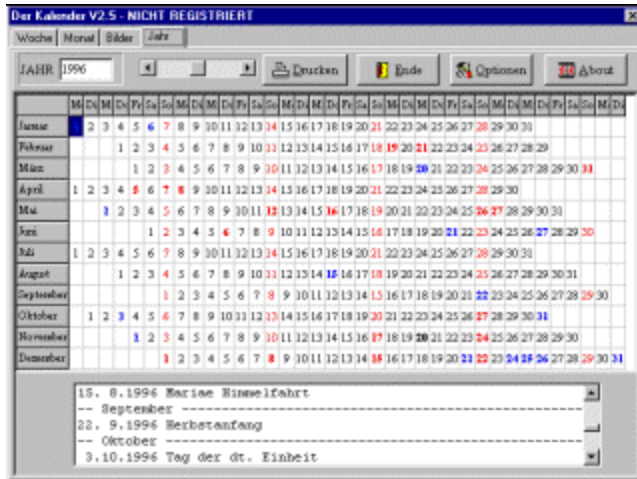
Der Kalender V2.5 - NICHT REGISTRIERT

Woche | Monat | Bilder | Jahr

JAHR 1996

Drucken | Ende | Optionen | About

| | Mo | Di | Mi | Do | Fr | Sa | So | Mo | Di | Mi | Do | Fr | Sa | So | Mo | Di | Mi | Do | Fr | Sa | So | Mo | Di | Mi | Do | Fr | Sa | So | Mo | Di | Mi | Do | Fr | Sa | So | Mo | Di |
|---|---|---|---|---|---|---|---|---|---|---|---|---|---|---|---|---|---|---|---|---|---|---|---|---|---|---|---|---|---|---|---|---|---|---|---|---|---|
| Januar | 1 | 2 | 3 | 4 | 5 | 6 | 7 | 8 | 9 | 10 | 11 | 12 | 13 | 14 | 15 | 16 | 17 | 18 | 19 | 20 | 21 | 22 | 23 | 24 | 25 | 26 | 27 | 28 | 29 | 30 | 31 | | | | | | |
| Februar | | | | 1 | 2 | 3 | 4 | 5 | 6 | 7 | 8 | 9 | 10 | 11 | 12 | 13 | 14 | 15 | 16 | 17 | 18 | 19 | 20 | 21 | 22 | 23 | 24 | 25 | 26 | 27 | 28 | 29 | | | | | |
| März | | | | | 1 | 2 | 3 | 4 | 5 | 6 | 7 | 8 | 9 | 10 | 11 | 12 | 13 | 14 | 15 | 16 | 17 | 18 | 19 | 20 | 21 | 22 | 23 | 24 | 25 | 26 | 27 | 28 | 29 | 30 | 31 | | |
| April | 1 | 2 | 3 | 4 | 5 | 6 | 7 | 8 | 9 | 10 | 11 | 12 | 13 | 14 | 15 | 16 | 17 | 18 | 19 | 20 | 21 | 22 | 23 | 24 | 25 | 26 | 27 | 28 | 29 | 30 | | | | | | | |
| Mai | | | 1 | 2 | 3 | 4 | 5 | 6 | 7 | 8 | 9 | 10 | 11 | 12 | 13 | 14 | 15 | 16 | 17 | 18 | 19 | 20 | 21 | 22 | 23 | 24 | 25 | 26 | 27 | 28 | 29 | 30 | 31 | | | | |
| Juni | | | | | | 1 | 2 | 3 | 4 | 5 | 6 | 7 | 8 | 9 | 10 | 11 | 12 | 13 | 14 | 15 | 16 | 17 | 18 | 19 | 20 | 21 | 22 | 23 | 24 | 25 | 26 | 27 | 28 | 29 | 30 | | |
| Juli | 1 | 2 | 3 | 4 | 5 | 6 | 7 | 8 | 9 | 10 | 11 | 12 | 13 | 14 | 15 | 16 | 17 | 18 | 19 | 20 | 21 | 22 | 23 | 24 | 25 | 26 | 27 | 28 | 29 | 30 | 31 | | | | | | |
| August | | | | 1 | 2 | 3 | 4 | 5 | 6 | 7 | 8 | 9 | 10 | 11 | 12 | 13 | 14 | 15 | 16 | 17 | 18 | 19 | 20 | 21 | 22 | 23 | 24 | 25 | 26 | 27 | 28 | 29 | 30 | 31 | | | |
| September | | | | | | | 1 | 2 | 3 | 4 | 5 | 6 | 7 | 8 | 9 | 10 | 11 | 12 | 13 | 14 | 15 | 16 | 17 | 18 | 19 | 20 | 21 | 22 | 23 | 24 | 25 | 26 | 27 | 28 | 29 | 30 | |
| Oktober | | 1 | 2 | 3 | 4 | 5 | 6 | 7 | 8 | 9 | 10 | 11 | 12 | 13 | 14 | 15 | 16 | 17 | 18 | 19 | 20 | 21 | 22 | 23 | 24 | 25 | 26 | 27 | 28 | 29 | 30 | 31 | | | | | |
| November | | | | | 1 | 2 | 3 | 4 | 5 | 6 | 7 | 8 | 9 | 10 | 11 | 12 | 13 | 14 | 15 | 16 | 17 | 18 | 19 | 20 | 21 | 22 | 23 | 24 | 25 | 26 | 27 | 28 | 29 | 30 | | | |
| Dezember | | | | | | | 1 | 2 | 3 | 4 | 5 | 6 | 7 | 8 | 9 | 10 | 11 | 12 | 13 | 14 | 15 | 16 | 17 | 18 | 19 | 20 | 21 | 22 | 23 | 24 | 25 | 26 | 27 | 28 | 29 | 30 | 31 |

15. 8.1996 Mariae Himmelfahrt
-- September ----------------------------------------
22. 9.1996 Herbstanfang
-- Oktober ------------------------------------------
 3.10.1996 Tag der dt. Einheit